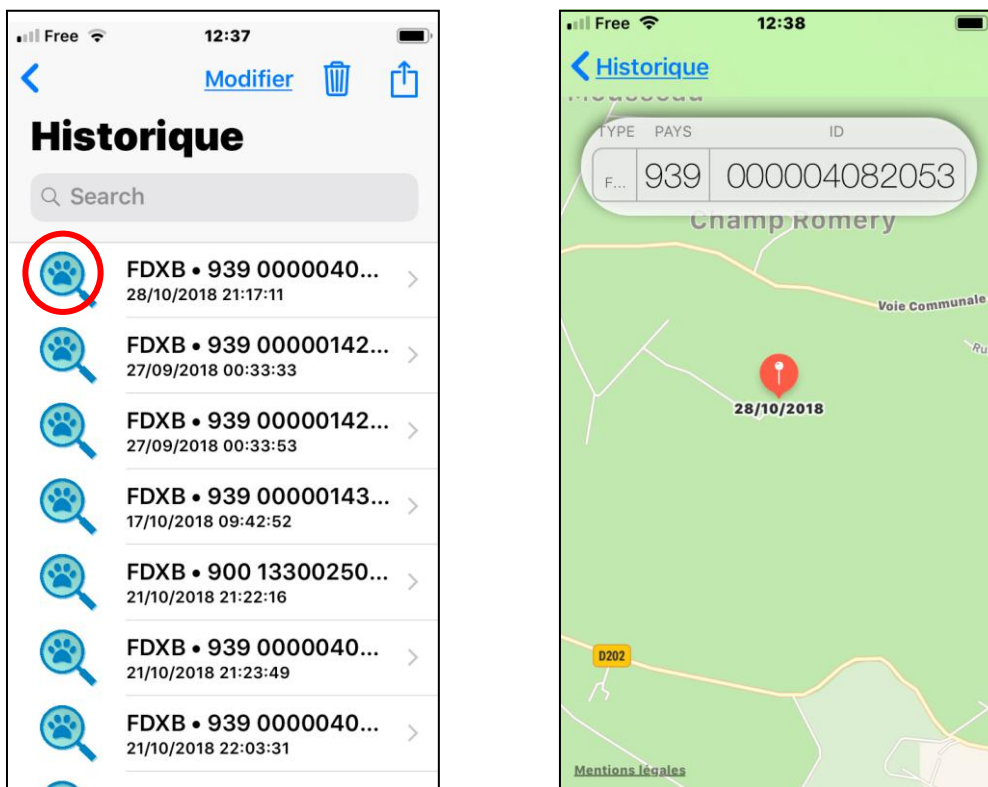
Free 12:37

Modifier

Historique

Search

FDXB • 939 0000040...
28/10/2018 21:17:11

FDXB • 939 00000142...
27/09/2018 00:33:33

FDXB • 939 00000142...
27/09/2018 00:33:53

FDXB • 939 00000143...
17/10/2018 09:42:52

FDXB • 900 13300250...
21/10/2018 21:22:16

FDXB • 939 0000040...
21/10/2018 21:23:49

FDXB • 939 0000040...
21/10/2018 22:03:31

Free 12:38

Historique

TYPE PAYS ID

F... 939 000004082053

Champ Romery

Voie Communale

Ru

28/10/2018

D202

Mentions légales